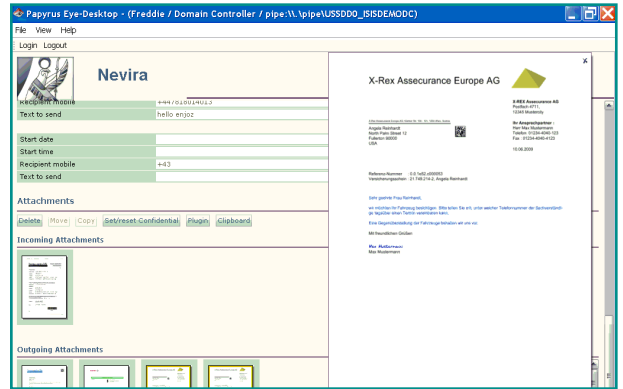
Papyrus Eye-Desktop - (Freddie / Domain Controller / pipe:\\.\pipe\USSDD0_ISISDEMODC)

File View Help

Login Logout

Nevira

Recipient mobile +447818014013
Text to send hello enjoz

Start date
Start time
Recipient mobile +43
Text to send

Attachments

Delete Move Copy Set/reset Confidential Plugin Clipboard

Incoming Attachments

Outgoing Attachments

X-Rex Assecurance Europe AG

X-REX Assecurance AG
Postfach 4711
12345 Musterstadt

Ihr Ansprechpartner:
Herr Max Mustermann

Angela Reinhardt
North Palm Street 12
Fullerton 90000
USA

10.06.2009

Referenz-Nummer: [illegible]
Versicherungsschein: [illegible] Angela Reinhardt

Sehr geehrte Frau Reinhardt,

wir möchten Ihr Fahrzeug besichtigen. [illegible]

Eine Begutachtung der Fahrzeuge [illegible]

Mit freundlichen Grüßen

Max Mustermann

Max Mustermann